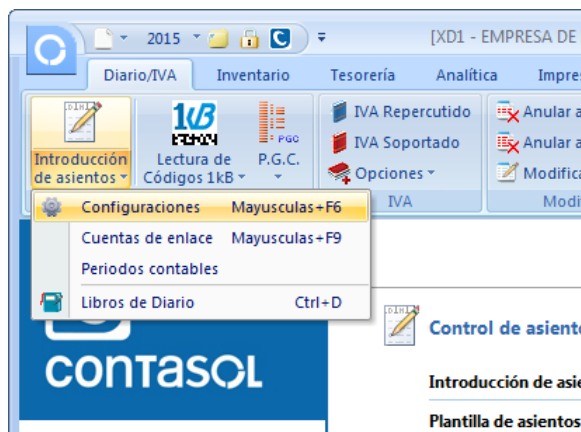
2015 [XD1 - EMPRESA DE

Diario/IVA Inventario Tesorería Analítica Impre

Introducción de asientos

Lectura de Códigos 1kB

P.G.C.

PGC

IVA Repercutido

IVA Soportado

Opciones

IVA

Anular a

Anular a

Modifica

Modi

Configuraciones Mayusculas+F6

Cuentas de enlace Mayusculas+F9

Periodos contables

Libros de Diario Ctrl+D

CONTASOL

Control de asiento

Introducción de asie

Plantilla de asientos